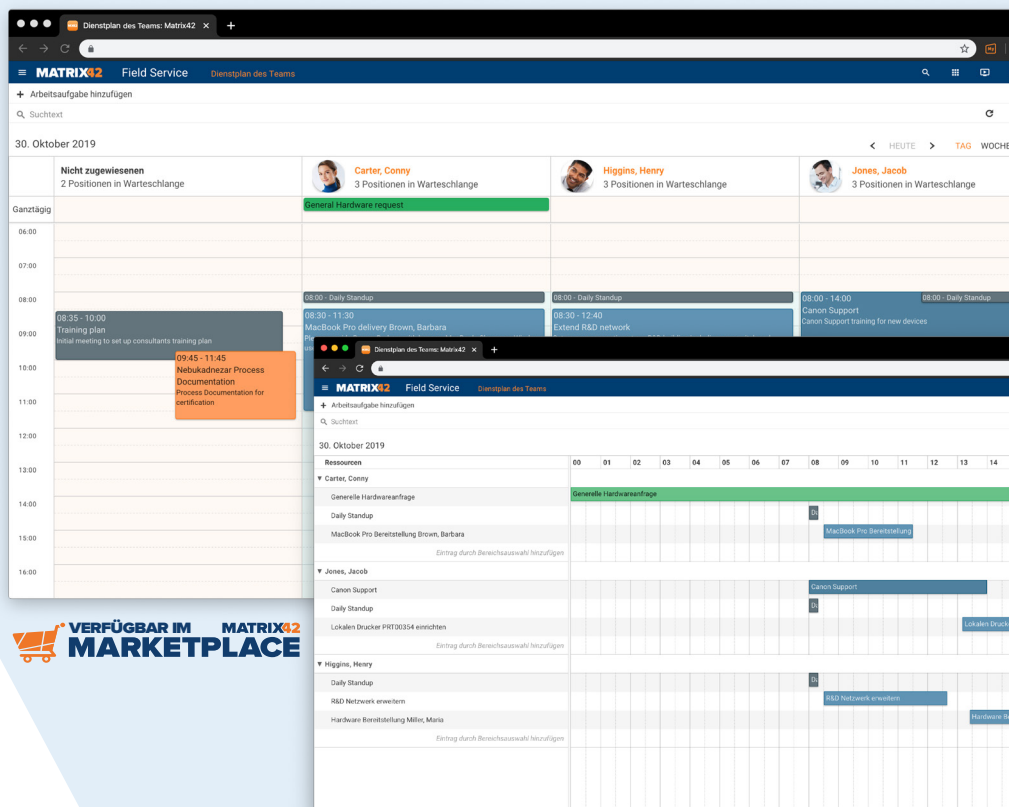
Dienstplan des Teams: Matrix42 ×

MATRIX42 Field Service Dienstplan des Teams

+ Arbeitsaufgabe hinzufügen

Suchtext

30. Oktober 2019

HEUTE TAG WOCHE

Nicht zugewiesenen
2 Positionen in Warteschlange

Carter, Conny
3 Positionen in Warteschlange

Higgins, Henry
3 Positionen in Warteschlange

Jones, Jacob
3 Positionen in Warteschlange

Ganztägig

General Hardware request

06:00
07:00
08:00
09:00
10:00
11:00
12:00
13:00
14:00
15:00
16:00

08:00 - Daily Standup

08:00 - Daily Standup

08:00 - 14:00
Canon Support
Canon Support training for new devices

08:00 - Daily Standup

08:35 - 10:00
Training plan
Initial meeting to set up consultants training plan

08:30 - 11:30
MacBook Pro delivery Brown, Barbara

08:30 - 12:40
Extend R&D network

09:45 - 11:45
Nebukadnezar Process Documentation
Process Documentation for certification

VERFÜGBAR IM MATRIX42 MARKETPLACE

Dienstplan des Teams: Matrix42 ×

MATRIX42 Field Service Dienstplan des Teams

+ Arbeitsaufgabe hinzufügen

Suchtext

30. Oktober 2019

| Ressourcen | 00 | 01 | 02 | 03 | 04 | 05 | 06 | 07 | 08 | 09 | 10 | 11 | 12 | 13 | 14 |
|---|---|---|---|---|---|---|---|---|---|---|---|---|---|---|---|
| ▼ Carter, Conny | | | | | | | | | | | | | | | |
| Generelle Hardwareanfrage | Generelle Hardwareanfrage | | | | | | | | | | | | | | |
| Daily Standup | | | | | | | | | Da | | | | | | |
| MacBook Pro Bereitstellung Brown, Barbara | | | | | | | | | | MacBook Pro Bereitstellung | | | | | |
| Eintrag durch Bereichsauswahl hinzufügen | | | | | | | | | | | | | | | |
| ▼ Jones, Jacob | | | | | | | | | | | | | | | |
| Canon Support | | | | | | | | | Canon Support | | | | | | |
| Daily Standup | | | | | | | | | Da | | | | | | |
| Lokalen Drucker PRT00354 einrichten | | | | | | | | | | | | | | Lokalen Druck | |
| Eintrag durch Bereichsauswahl hinzufügen | | | | | | | | | | | | | | | |
| ▼ Higgins, Henry | | | | | | | | | | | | | | | |
| Daily Standup | | | | | | | | | Da | | | | | | |
| R&D Netzwerk erweitern | | | | | | | | | | R&D Netzwerk erweitern | | | | | |
| Hardware Bereitstellung Miller, Maria | | | | | | | | | | | | | | | Hardware B |
| Eintrag durch Bereichsauswahl hinzufügen | | | | | | | | | | | | | | | |